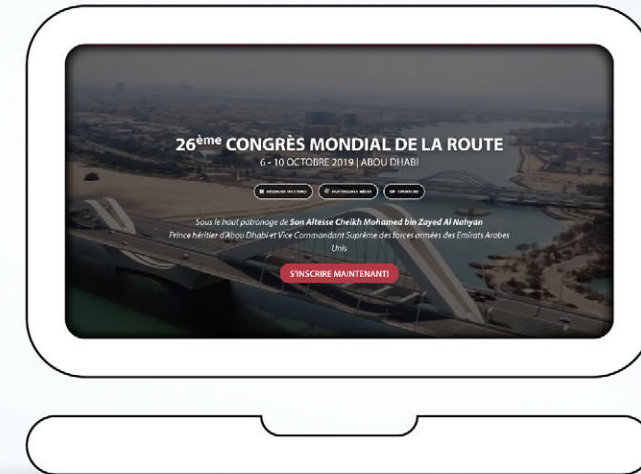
26ème CONGRÈS MONDIAL DE LA ROUTE
6 - 10 OCTOBRE 2019 | ABOU DHABI

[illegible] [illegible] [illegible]

Sous le haut patronage de Son Altesse Cheikh Mohamed bin Zayed Al Nahyan Prince héritier d'Abou Dhabi et Vice Commandant Suprême des forces armées des Emirats Arabes Unis

S'INSCRIRE MAINTENANT!